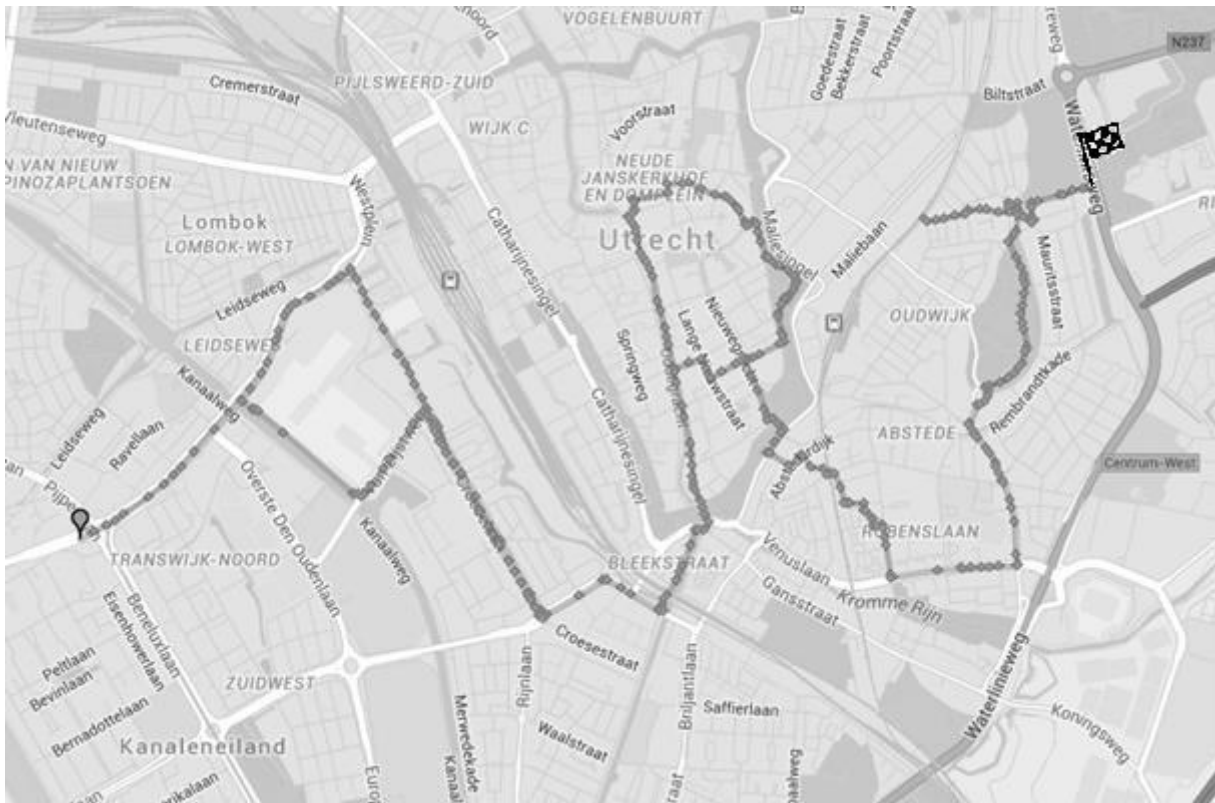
VOGELENBUURT
N237
Cremerstraat
PIJLSWEERD-ZUID
Goedestraat
Bekkerstraat
Poortstraat
Biltstraat
Vleutenseweg
WIJK C
Voorstraat
N VAN NIEUW
PINOZAPLANTSOEN
NEUDE
JANSKERKHOF
EN DOMPLEIN
Westplein
Lombok
LOMBOK-WEST
Utrecht
Catharijnesingel
Maliesingel
Maliebaan
Mauritsstraat
Leidseweg
LEIDSEWEG
Springweg
Lange
Nieuwegracht
OUDWIJK
Kanaalweg
Ravellaan
Leidseweg
Oudegracht
Catharijnesingel
Rembrandtkade
ABSTEDE
Abstederdijk
Centrum-West
Overste Den Oudenlaan
RUBENSLAAN
Pijpe
Kanaalweg
TRANSWIJK-NOORD
BLEEKSTRAAT
Venuslaan
Gansstraat
Kromme Rijn
Eisenhowerlaan
Beneluxlaan
Croesestraat
Peltlaan
Bevinlaan
ZUIDWEST
Rijnlaan
Brijantlaan
Saffierlaan
Waterlinieweg
Koningsweg
Bernadottelaan
Merwedekade
Waalstraat
Kanaleneiland